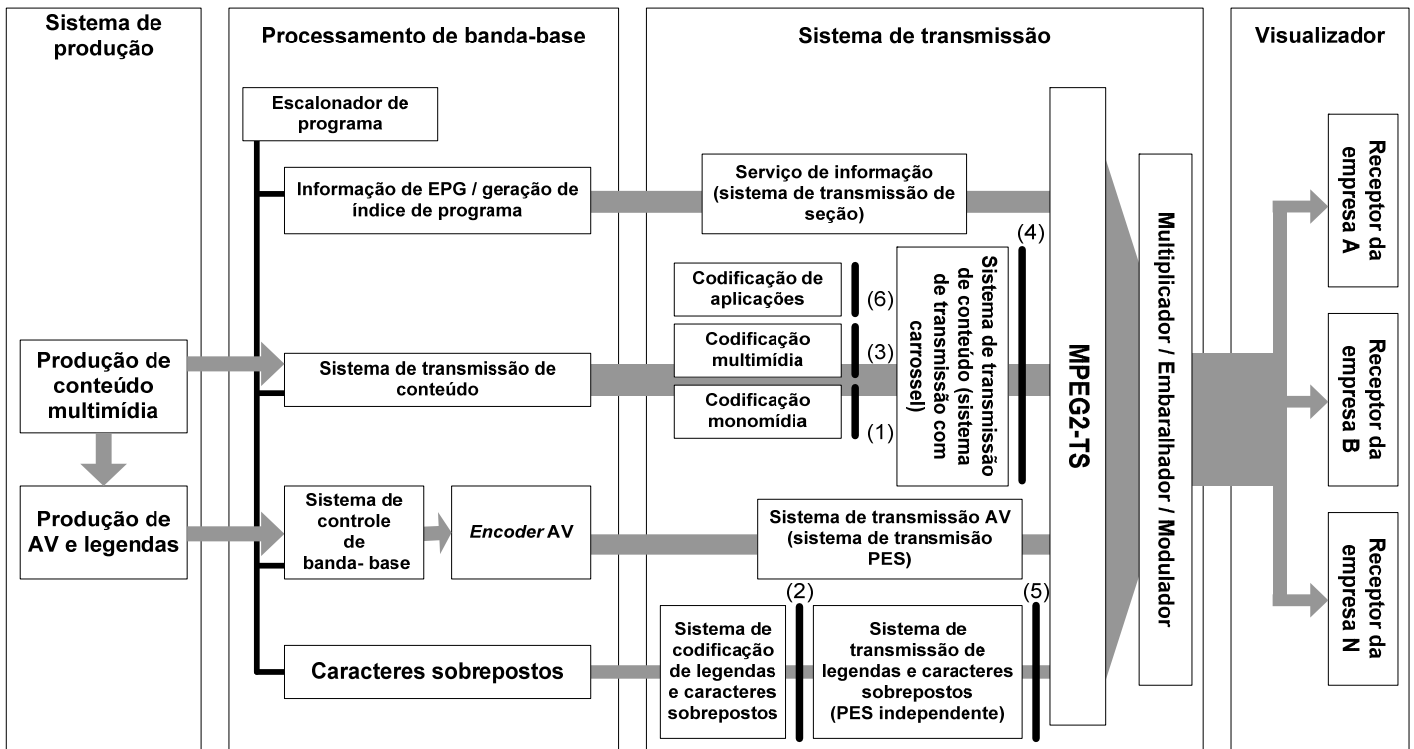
Sistema de produção

Processamento de banda-base

Sistema de transmissão

Visualizador

Escalonador de programa

Informação de EPG / geração de índice de programa

Serviço de informação (sistema de transmissão de seção)

(4)

Codificação de aplicações

(6)

Sistema de transmissão de conteúdo (sistema de transmissão com carrossel)

Codificação multimídia

(3)

Produção de conteúdo multimídia

Sistema de transmissão de conteúdo

Codificação monomídia

(1)

MPEG2-TS

Multiplicador / Embaralhador / Modulador

Receptor da empresa A

Receptor da empresa B

Receptor da empresa N

Produção de AV e legendas

Sistema de controle de banda- base

*Encoder* AV

Sistema de transmissão AV (sistema de transmisão PES)

(2)

(5)

Caracteres sobrepostos

Sistema de codificação de legendas e caracteres sobrepostos

Sistema de transmissão de legendas e caracteres sobrepostos (PES independente)